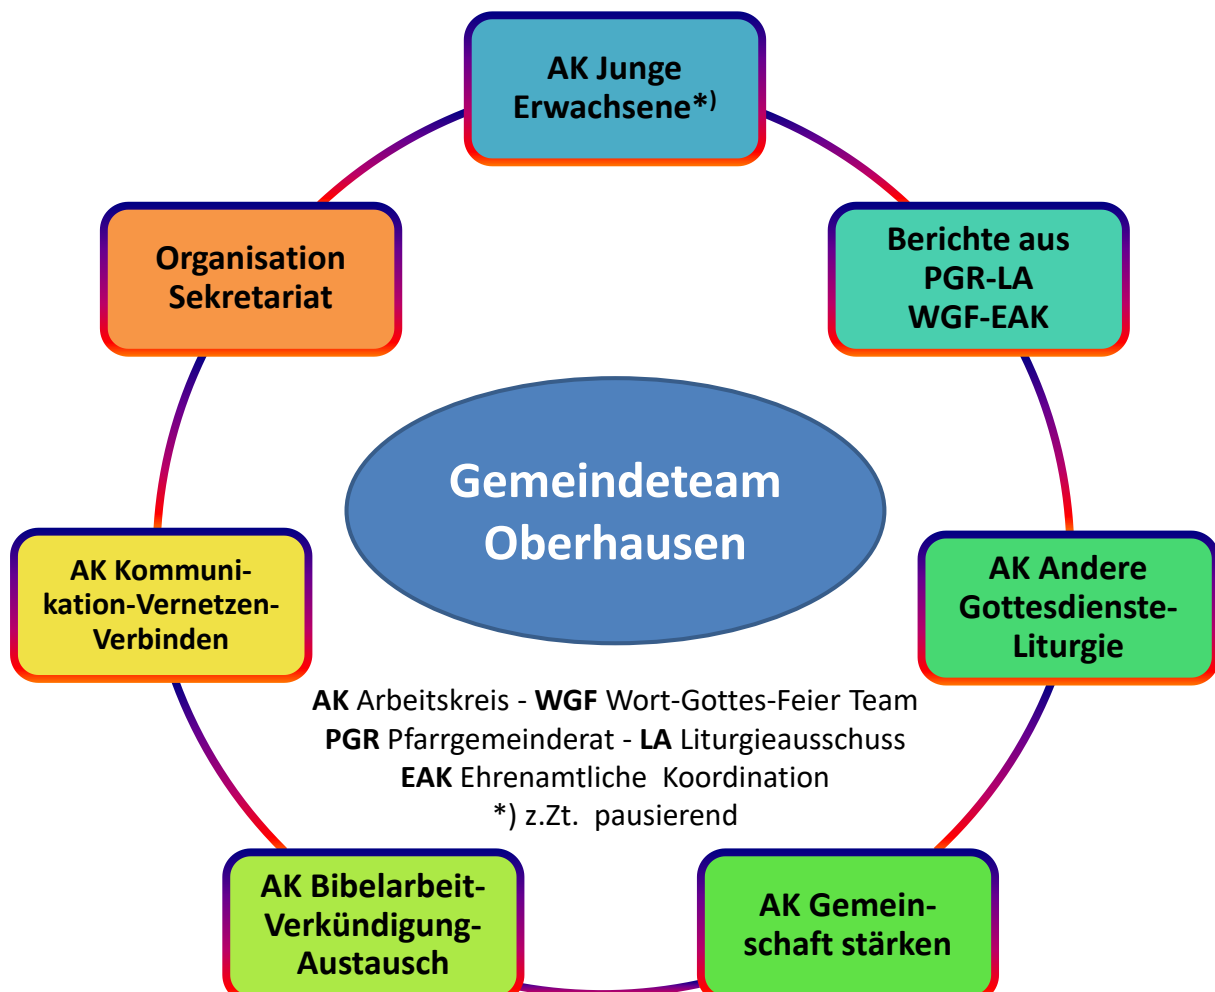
AK Junge Erwachsene*)

Berichte aus PGR-LA WGF-EAK

Organisation Sekretariat

Gemeindeteam Oberhausen

AK Kommunikation-Vernetzen-Verbinden

AK Andere Gottesdienste-Liturgie

AK Arbeitskreis - WGF Wort-Gottes-Feier Team
PGR Pfarrgemeinderat - LA Liturgieausschuss
EAK Ehrenamtliche Koordination
*) z.Zt. pausierend

AK Bibelarbeit-Verkündigung-Austausch

AK Gemeinschaft stärken